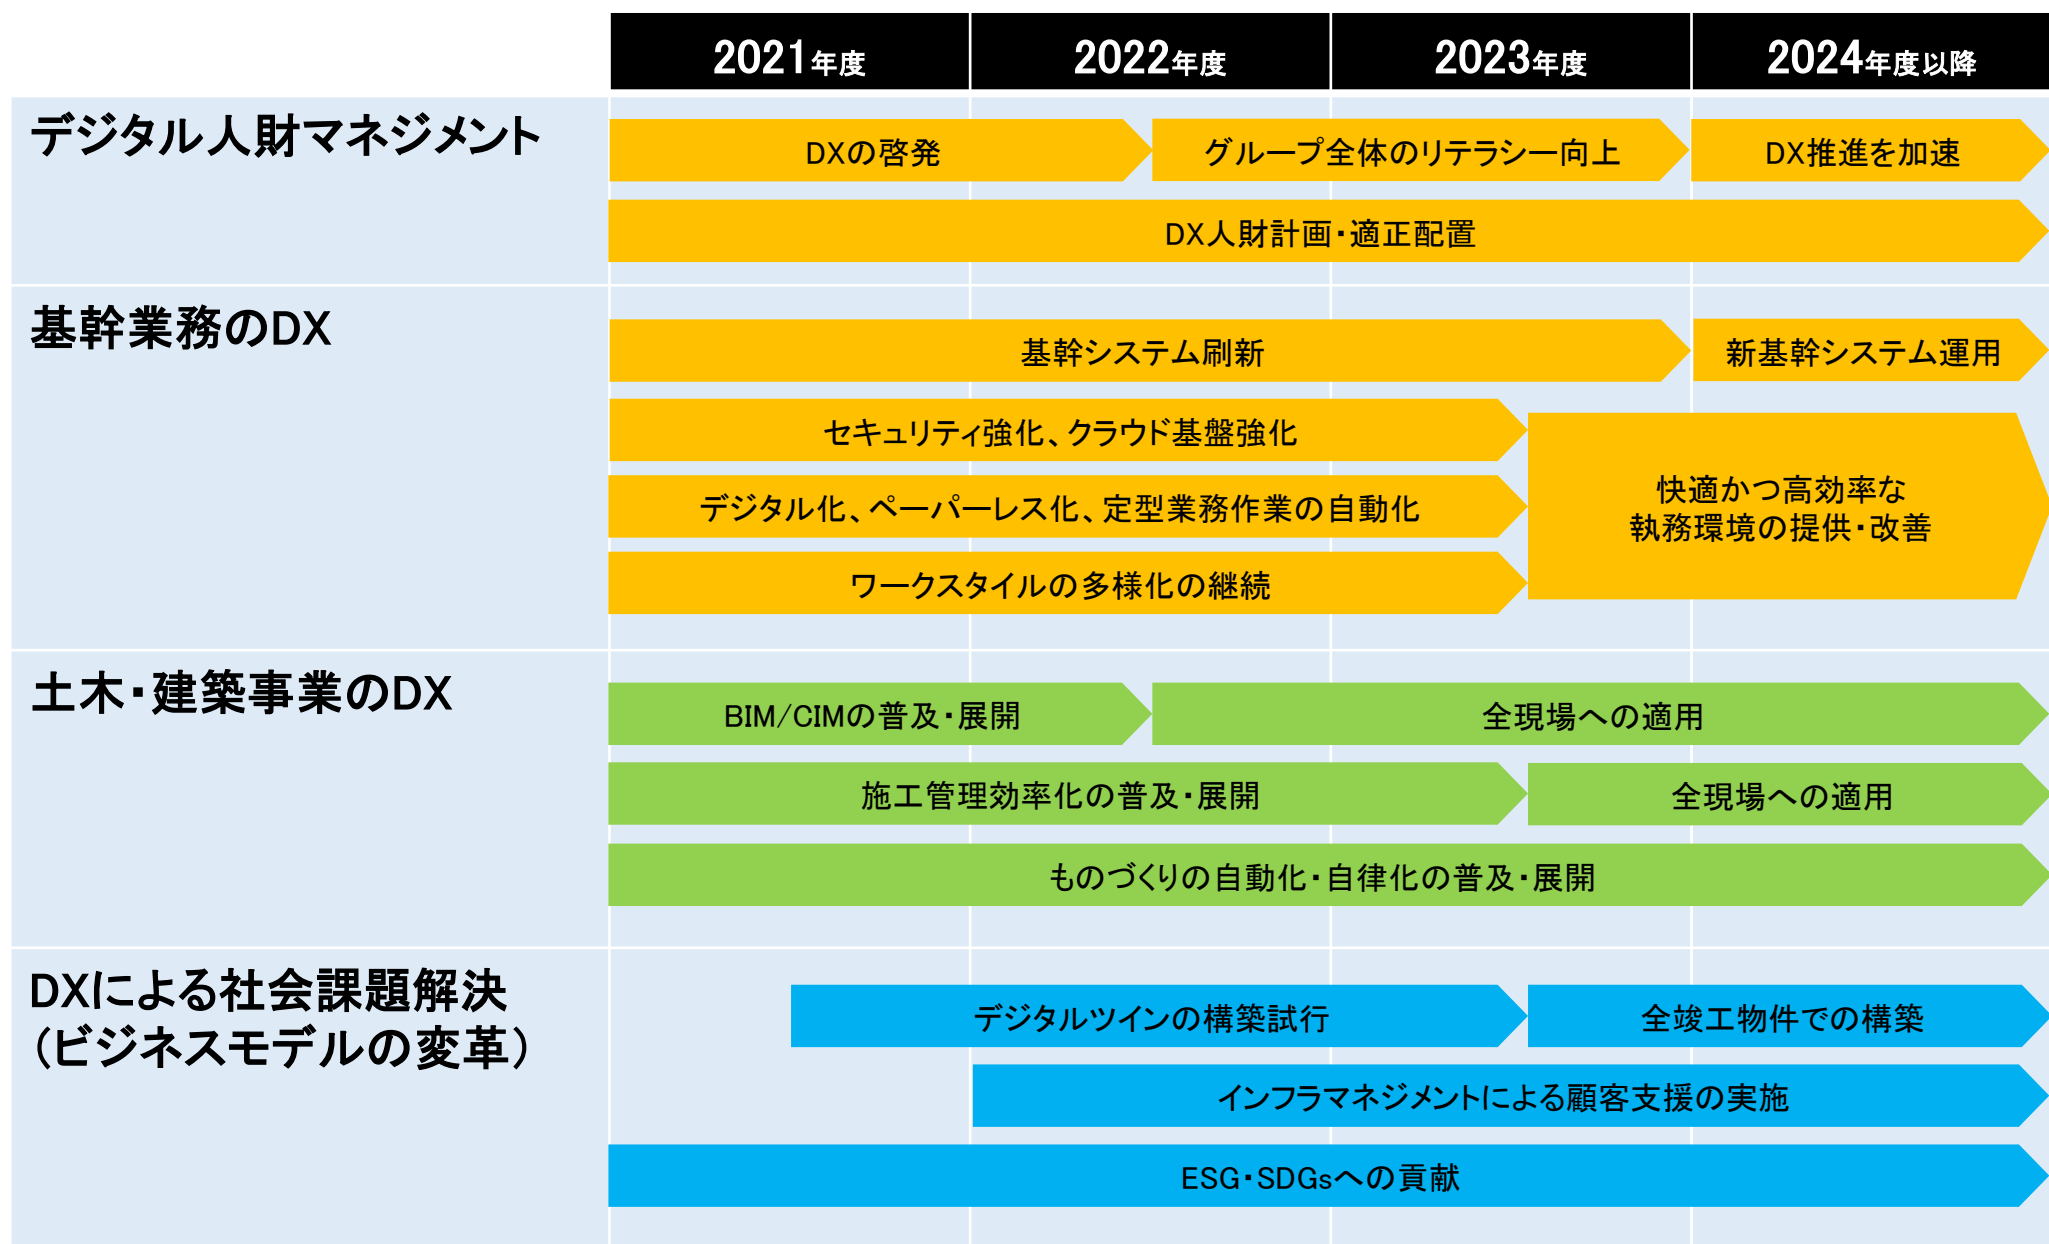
| | 2021年度 | 2022年度 | 2023年度 | 2024年度以降 |
|---|---|---|---|---|

デジタル人財マネジメント

DXの啓発
グループ全体のリテラシー向上
DX推進を加速
DX人財計画・適正配置

基幹業務のDX

基幹システム刷新
新基幹システム運用
セキュリティ強化、クラウド基盤強化
デジタル化、ペーパーレス化、定型業務作業の自動化
ワークスタイルの多様化の継続
快適かつ高効率な執務環境の提供・改善

土木・建築事業のDX

BIM/CIMの普及・展開
全現場への適用
施工管理効率化の普及・展開
全現場への適用
ものづくりの自動化・自律化の普及・展開

DXによる社会課題解決（ビジネスモデルの変革）

デジタルツインの構築試行
全竣工物件での構築
インフラマネジメントによる顧客支援の実施
ESG・SDGsへの貢献